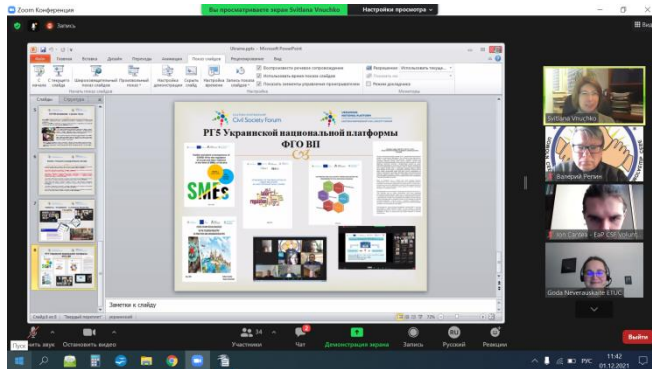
Zoom Конференция

Вы просматриваете экран Svitlana Vnuchko

Настройки просмотра

Запись

Ukraine.pptx - Microsoft PowerPoint

Слайды

Структура

Civil Society Forum

РГ5 Украинской национальной платформы ФГО ВП

SMEs

Заметки к слайду

Svitlana Vnuchko

Валерий Репин

Jon Cartes - EaP CSF Volunt

Goda Neverauskaite ETUC

Остановить видео

Участники

Чат

Демонстрация экрана

Запись

Русский

Реакции

Выйти

34

11:42

01.12.2021

РУС